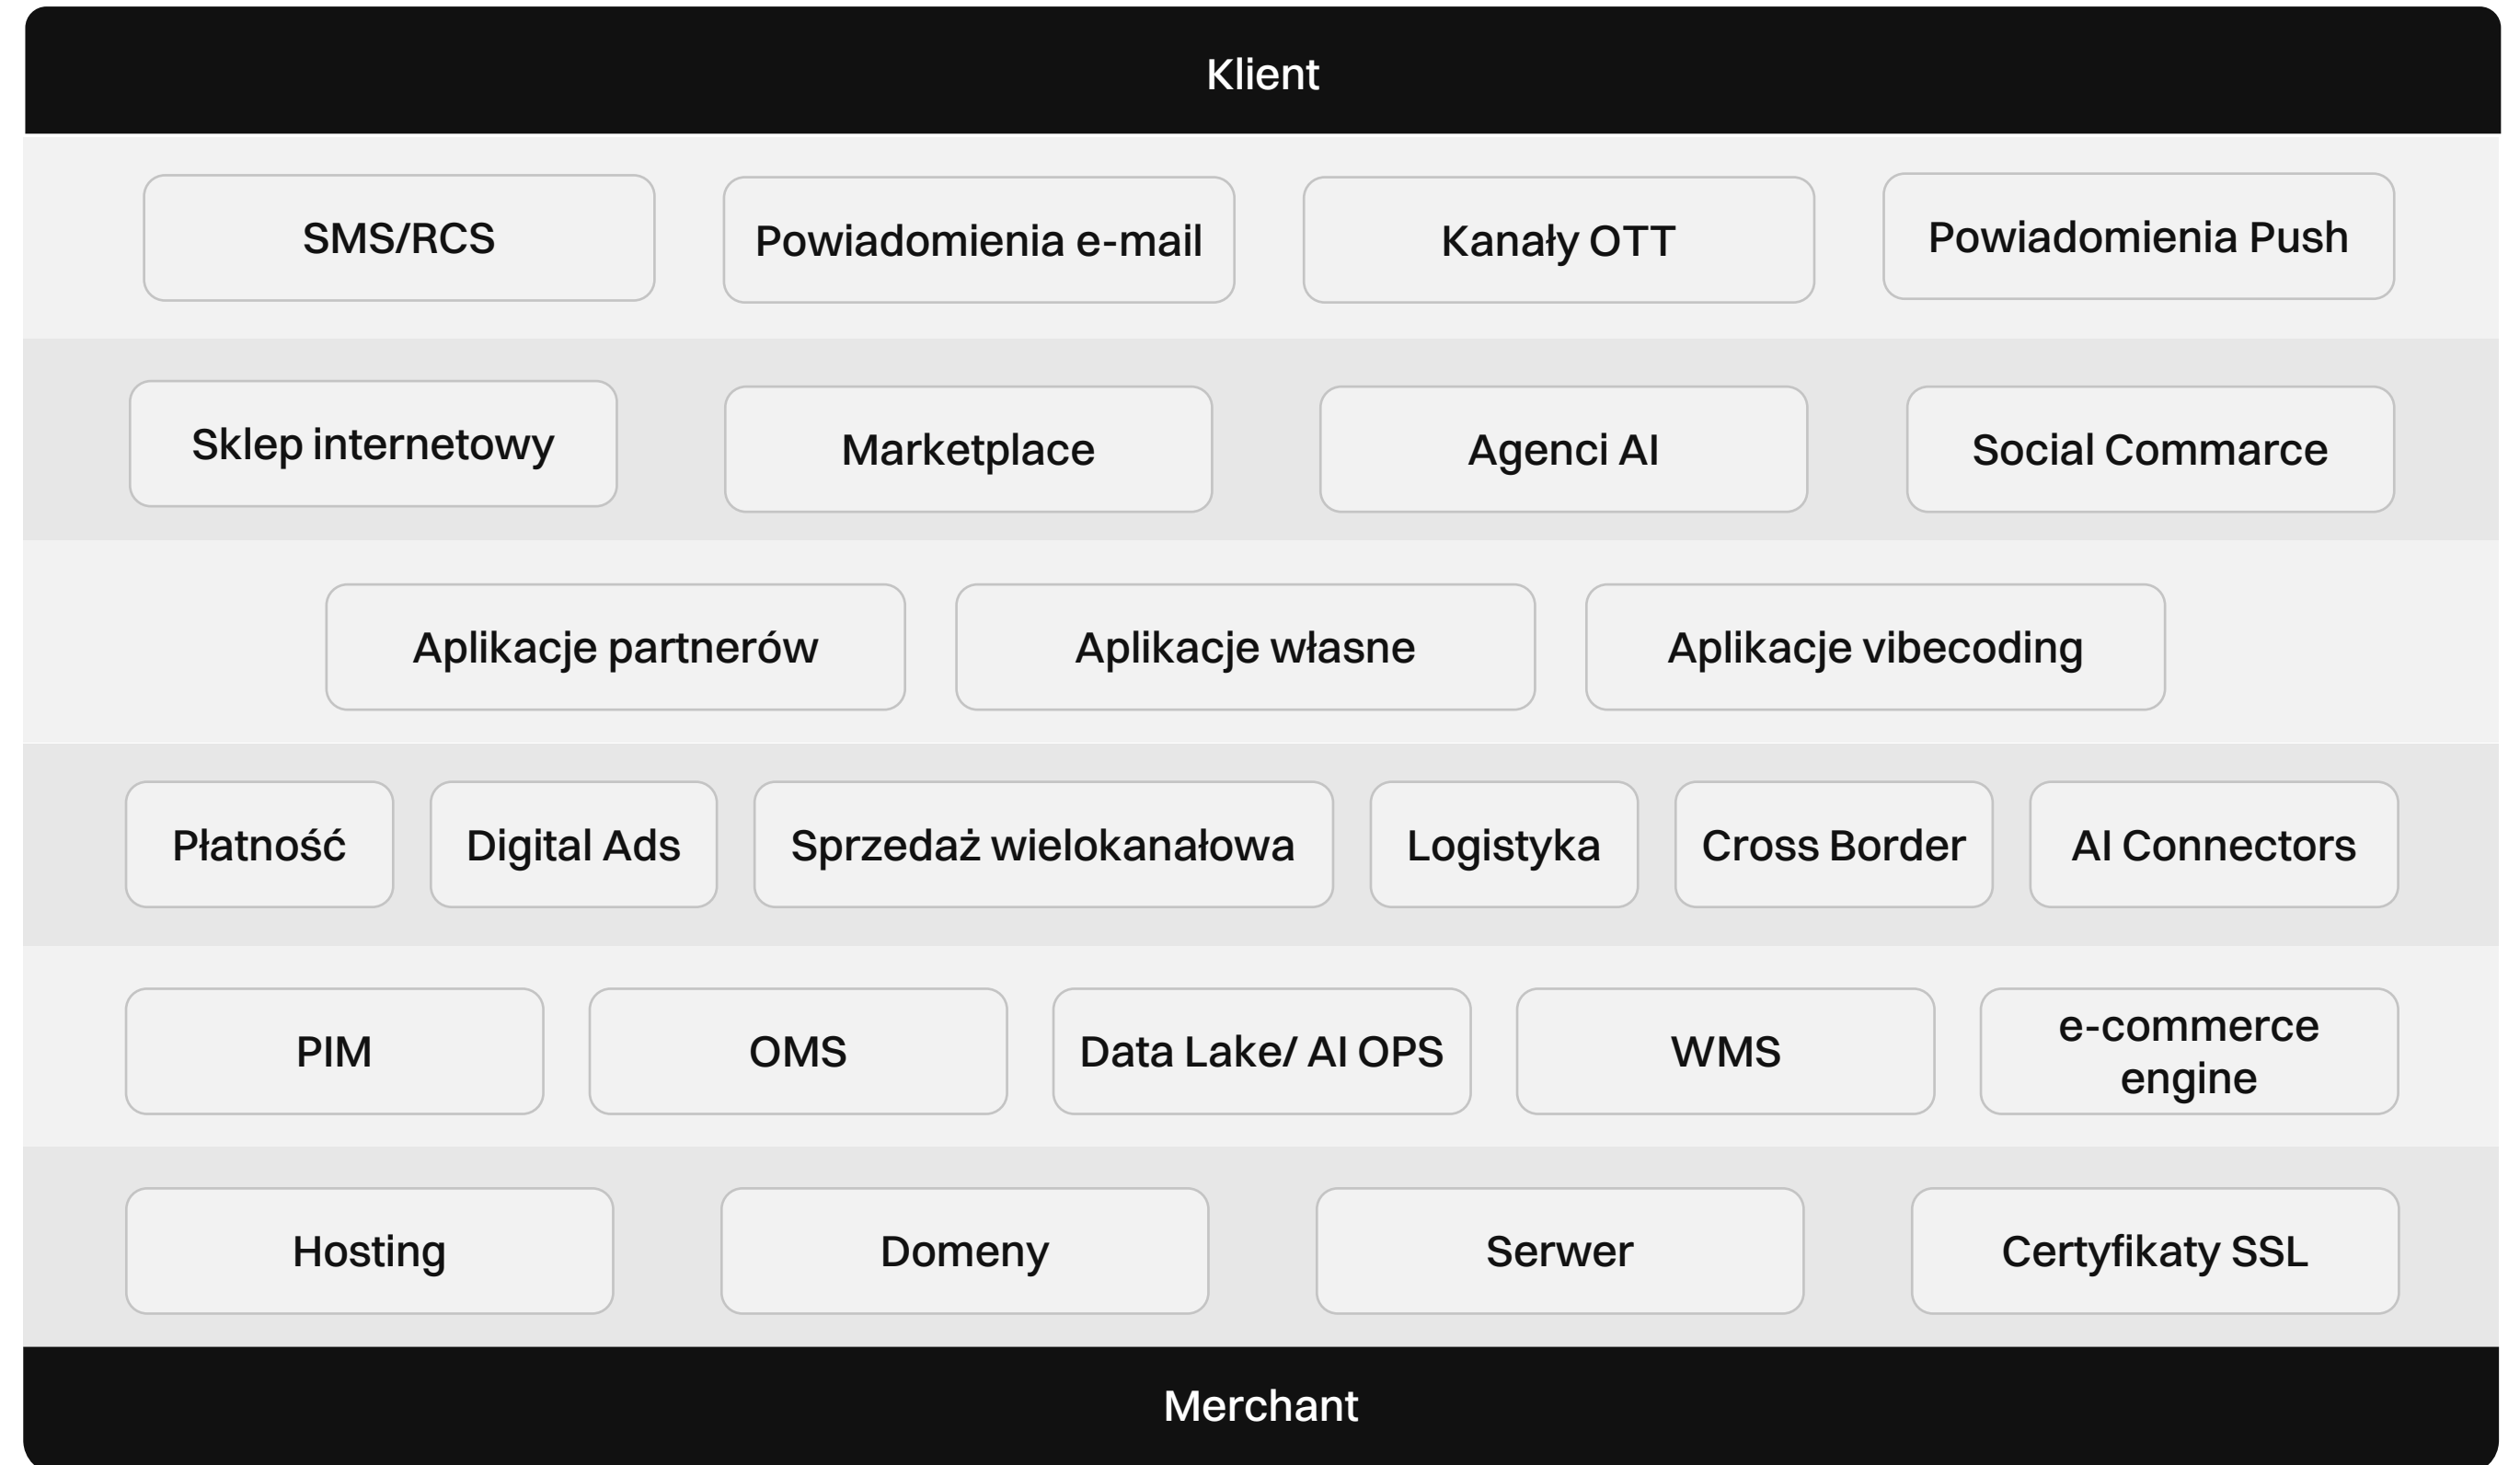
Klient

SMS/RCS
Powiadomienia e-mail
Kanały OTT
Powiadomienia Push

Sklep internetowy
Marketplace
Agenci AI
Social Commarce

Aplikacje partnerów
Aplikacje własne
Aplikacje vibecoding

Płatność
Digital Ads
Sprzedaż wielokanałowa
Logistyka
Cross Border
AI Connectors

PIM
OMS
Data Lake/ AI OPS
WMS
e-commerce engine

Hosting
Domeny
Serwer
Certyfikaty SSL

Merchant